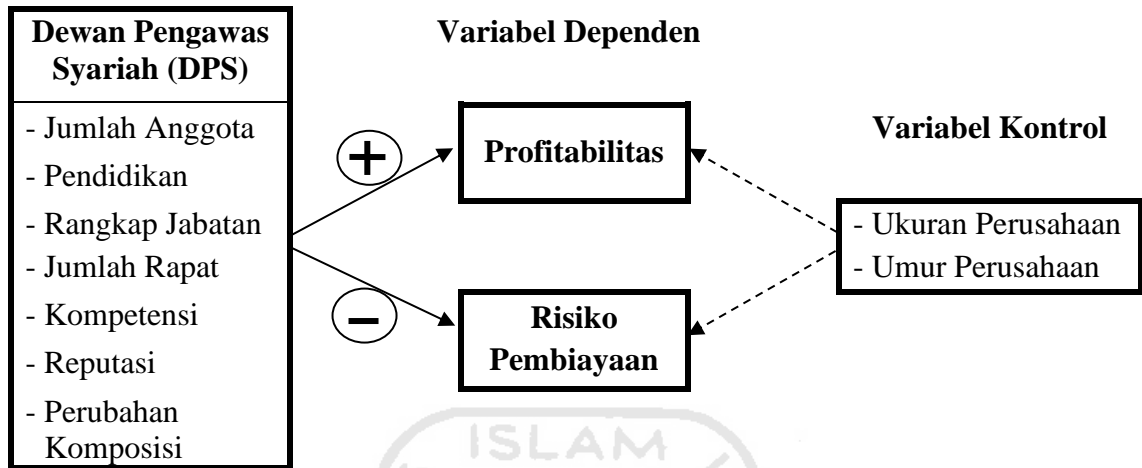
Dewan Pengawas Syariah (DPS)

- Jumlah Anggota
- Pendidikan
- Rangkap Jabatan
- Jumlah Rapat
- Kompetensi
- Reputasi
- Perubahan Komposisi

Variabel Dependen

+

Profitabilitas

−

Risiko Pembiayaan

Variabel Kontrol

- Ukuran Perusahaan
- Umur Perusahaan

ISLAM